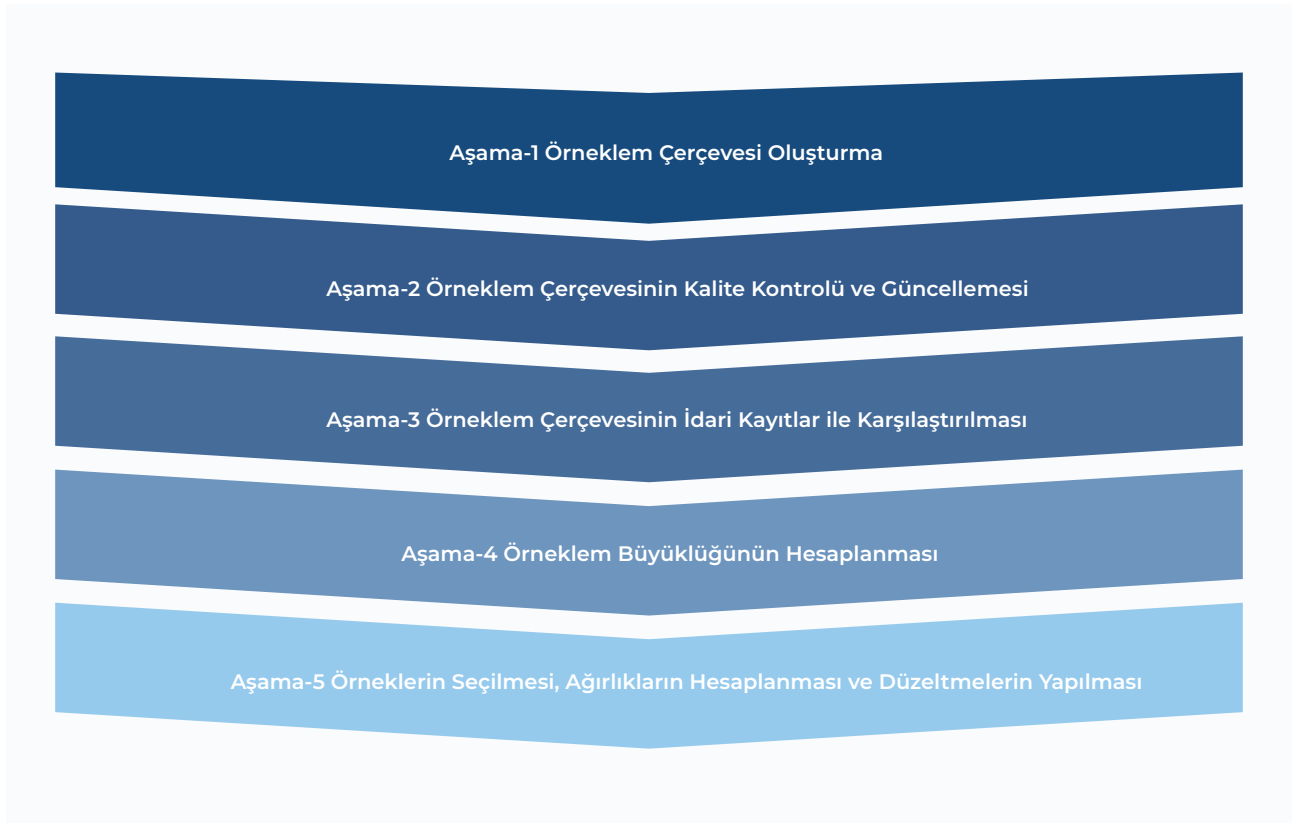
Aşama-1 Örneklem Çerçevesi Oluşturma

Aşama-2 Örneklem Çerçevesinin Kalite Kontrolü ve Güncellemesi

Aşama-3 Örneklem Çerçevesinin İdari Kayıtlar ile Karşılaştırılması

Aşama-4 Örneklem Büyüklüğünün Hesaplanması

Aşama-5 Örneklerin Seçilmesi, Ağırlıkların Hesaplanması ve Düzeltmelerin Yapılması